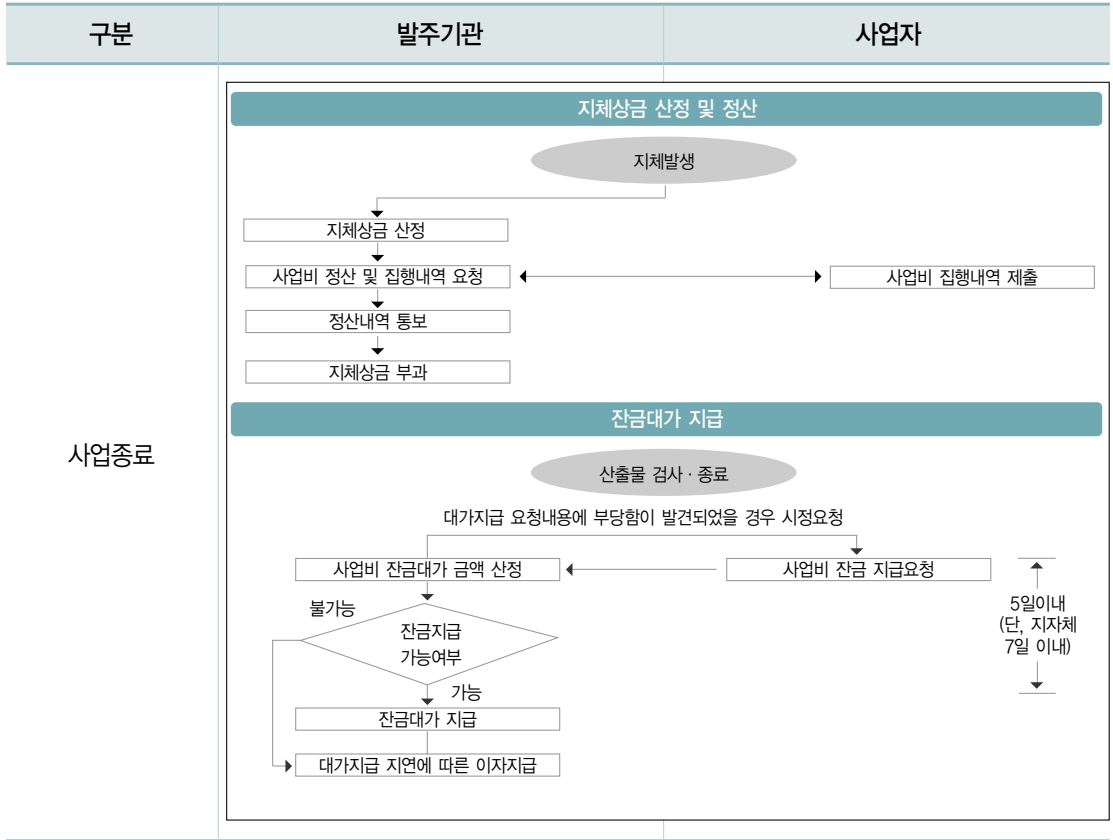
| 구분 | 발주기관 | 사업자 |
|---|---|---|
| 사업종료 | | |

지체상금 산정 및 정산

지체발생

지체상금 산정

사업비 정산 및 집행내역 요청

사업비 집행내역 제출

정산내역 통보

지체상금 부과

잔금대가 지급

산출물 검사 · 종료

대가지급 요청내용에 부당함이 발견되었을 경우 시정요청

사업비 잔금대가 금액 산정

사업비 잔금 지급요청

5일이내 (단, 지자체 7일 이내)

불가능

잔금지급 가능여부

가능

잔금대가 지급

대가지급 지연에 따른 이자지급